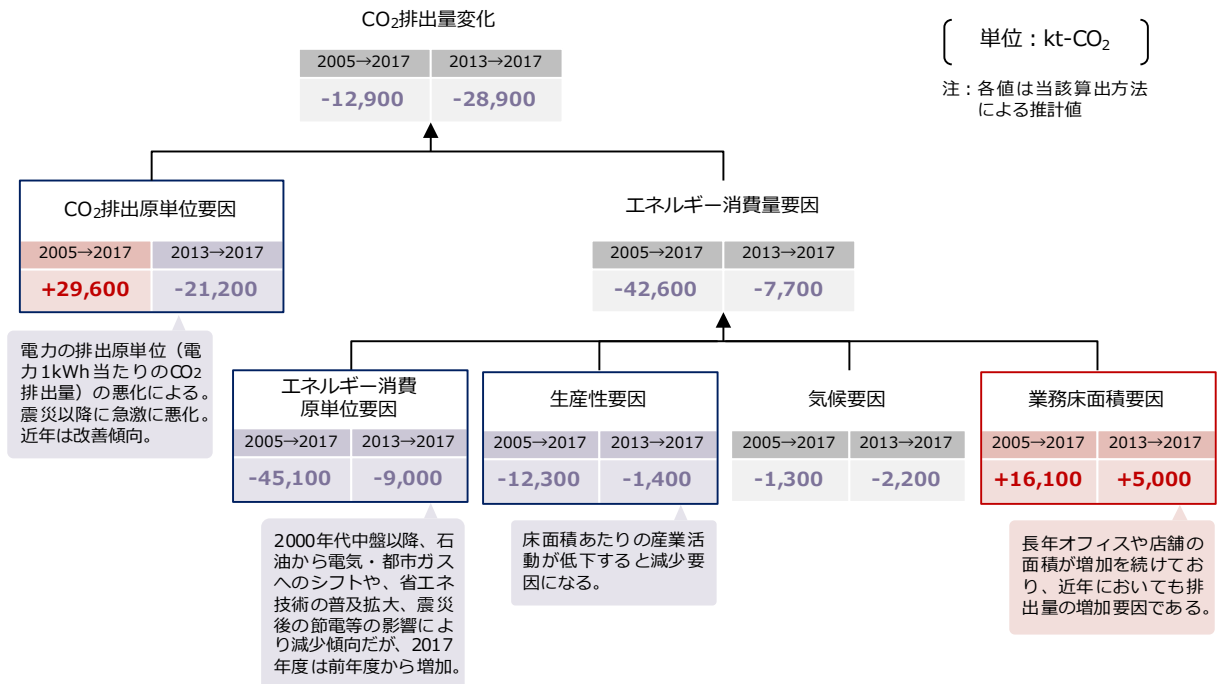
$CO_2$排出量変化

| 2005→2017 | 2013→2017 |
|---|---|
| -12,900 | -28,900 |

単位：kt-$CO_2$

注：各値は当該算出方法による推計値

$CO_2$排出原単位要因

| 2005→2017 | 2013→2017 |
|---|---|
| +29,600 | -21,200 |

電力の排出原単位（電力1kWh当たりの$CO_2$排出量）の悪化による。震災以降に急激に悪化。近年は改善傾向。

エネルギー消費量要因

| 2005→2017 | 2013→2017 |
|---|---|
| -42,600 | -7,700 |

エネルギー消費原単位要因

| 2005→2017 | 2013→2017 |
|---|---|
| -45,100 | -9,000 |

2000年代中盤以降、石油から電気・都市ガスへのシフトや、省エネ技術の普及拡大、震災後の節電等の影響により減少傾向だが、2017年度は前年度から増加。

生産性要因

| 2005→2017 | 2013→2017 |
|---|---|
| -12,300 | -1,400 |

床面積あたりの産業活動が低下すると減少要因になる。

気候要因

| 2005→2017 | 2013→2017 |
|---|---|
| -1,300 | -2,200 |

業務床面積要因

| 2005→2017 | 2013→2017 |
|---|---|
| +16,100 | +5,000 |

長年オフィスや店舗の面積が増加を続けており、近年においても排出量の増加要因である。